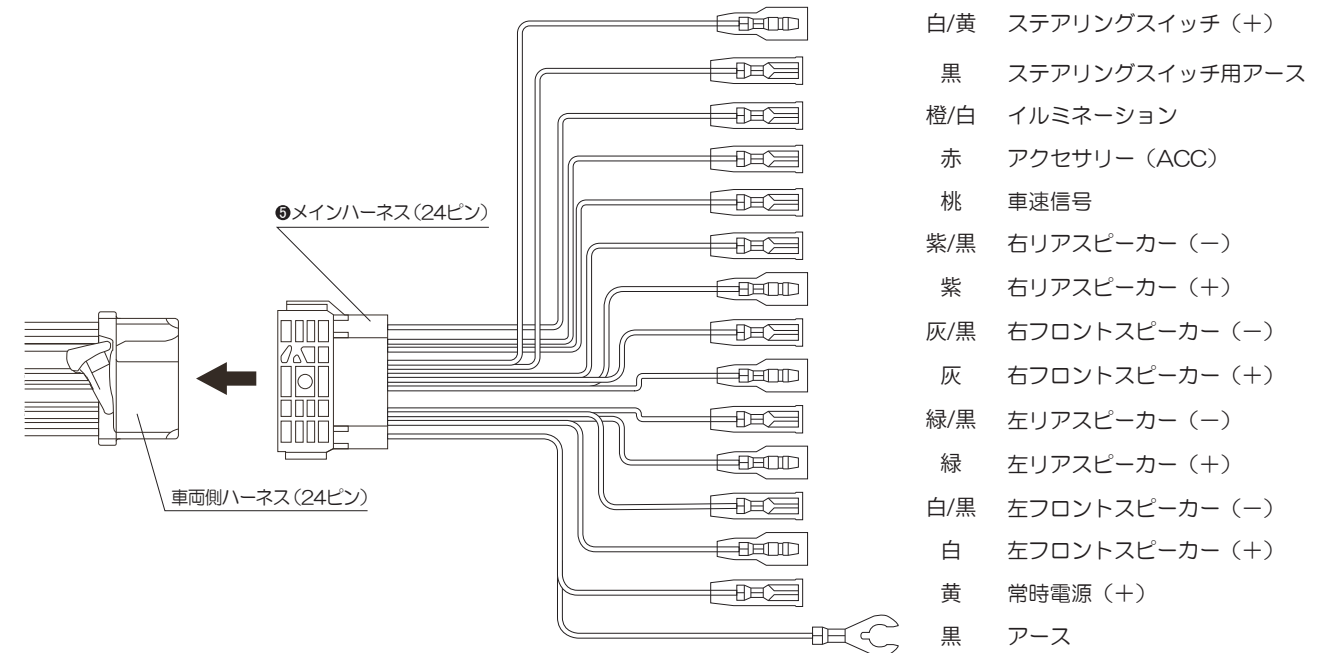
❺メインハーネス(24ピン)

車両側ハーネス(24ピン)

白/黄　ステアリングスイッチ（+）
黒　ステアリングスイッチ用アース
橙/白　イルミネーション
赤　アクセサリー（ACC）
桃　車速信号
紫/黒　右リアスピーカー（−）
紫　右リアスピーカー（+）
灰/黒　右フロントスピーカー（−）
灰　右フロントスピーカー（+）
緑/黒　左リアスピーカー（−）
緑　左リアスピーカー（+）
白/黒　左フロントスピーカー（−）
白　左フロントスピーカー（+）
黄　常時電源（+）
黒　アース